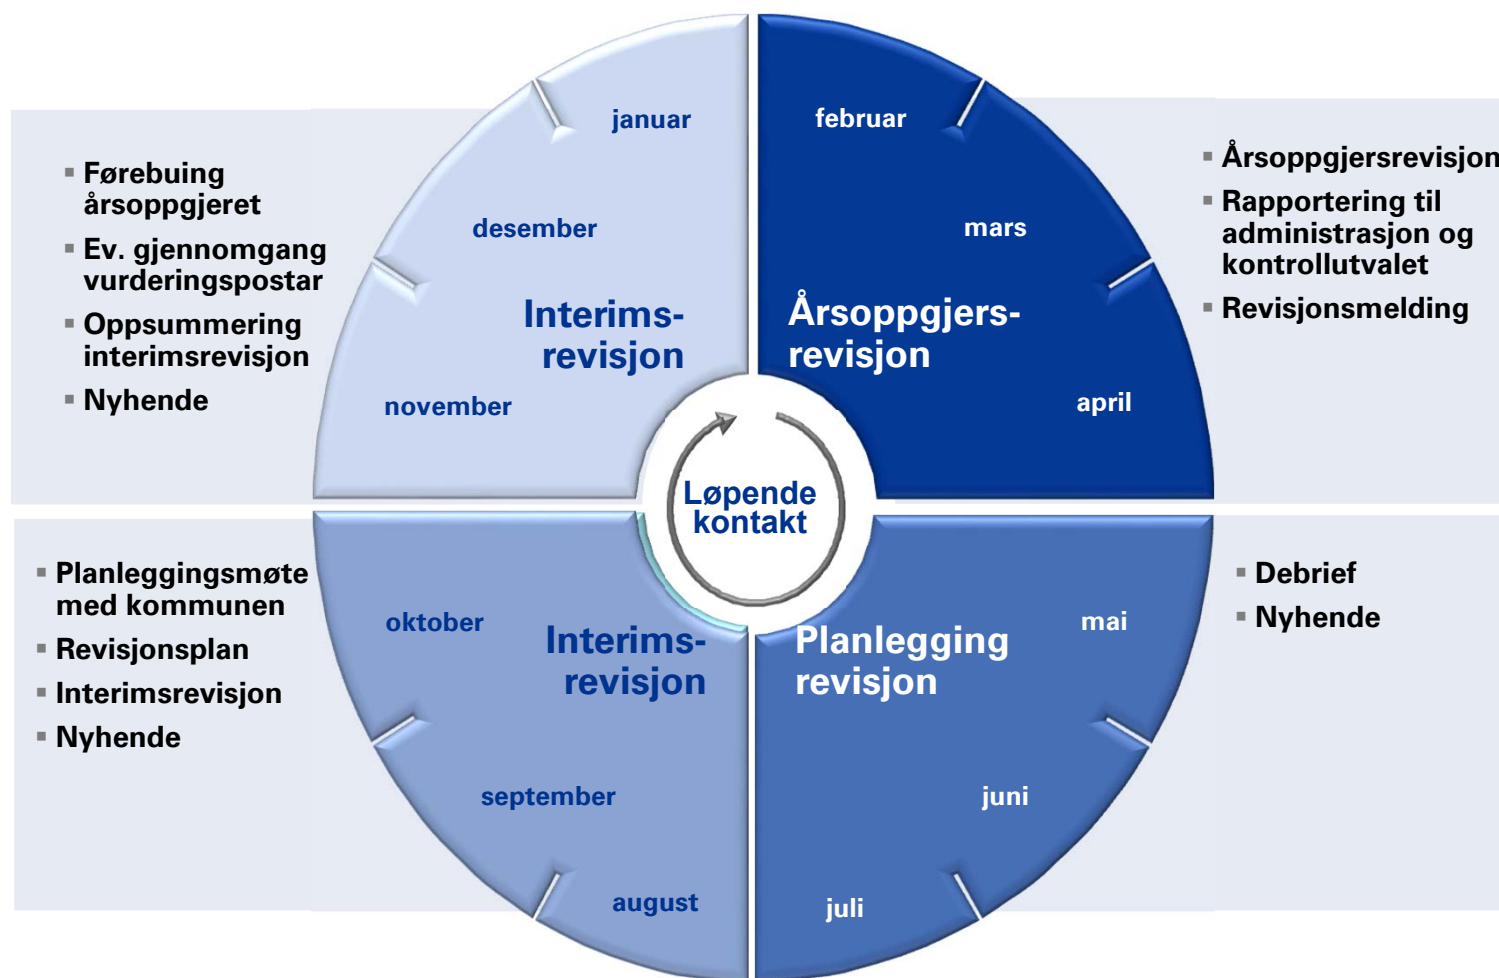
- Førebuing årsoppgjeret
- Ev. gjennomgang vurderingspostar
- Oppsummering interimsrevisjon
- Nyhende

januar

desember

Interims-revisjon

november

februar

mars

Årsoppgjers-revisjon

april

- Årsoppgjersrevisjon
- Rapportering til administrasjon og kontrollutvalet
- Revisjonsmelding

Løpende kontakt

- Planleggingsmøte med kommunen
- Revisjonsplan
- Interimsrevisjon
- Nyhende

oktober

Interims-revisjon

september

august

Planlegging revisjon

mai

juni

juli

- Debrief
- Nyhende